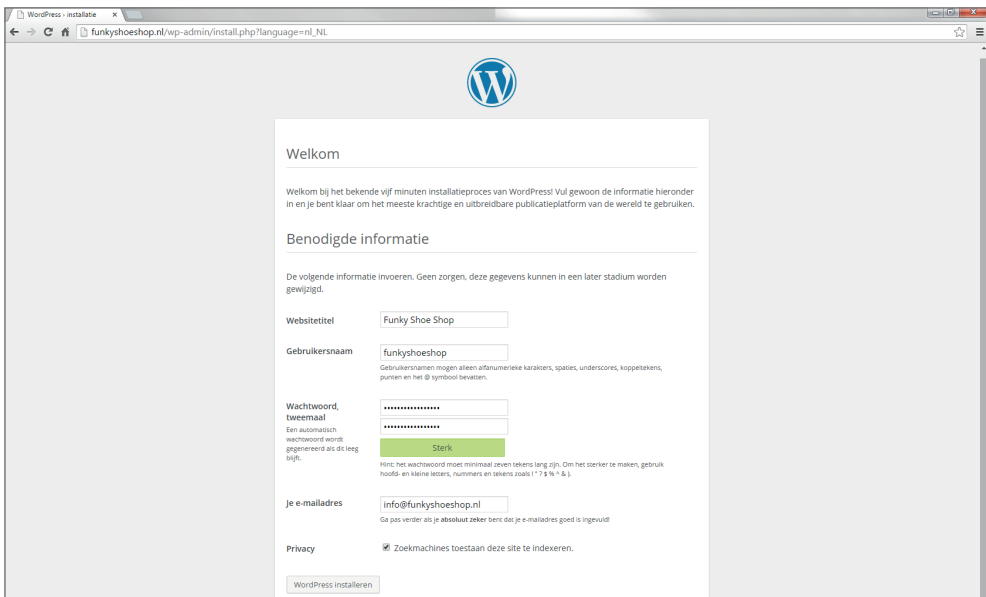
WordPress › installatie ×

funkyshoeshop.nl/wp-admin/install.php?language=nl_NL

Welkom

Welkom bij het bekende vijf minuten installatieproces van WordPress! Vul gewoon de informatie hieronder in en je bent klaar om het meeste krachtige en uitbreidbare publicatieplatform van de wereld te gebruiken.

Benodigde informatie

De volgende informatie invoeren. Geen zorgen, deze gegevens kunnen in een later stadium worden gewijzigd.

Websitetitel
Funky Shoe Shop

Gebruikersnaam
funkyshoeshop
Gebruikersnamen mogen alleen alfanumerieke karakters, spaties, underscores, koppeltekens, punten en het @ symbool bevatten.

Wachtwoord, tweemaal
Een automatisch wachtwoord wordt gegenereerd als dit leeg blijft.
••••••••••••••••
••••••••••••••••
Sterk
Hint: het wachtwoord moet minimaal zeven tekens lang zijn. Om het sterker te maken, gebruik hoofd- en kleine letters, nummers en tekens zoals ! " ? $ % ^ & ).

Je e-mailadres
info@funkyshoeshop.nl
Ga pas verder als je absoluut zeker bent dat je e-mailadres goed is ingevuld!

Privacy
Zoekmachines toestaan deze site te indexeren.

WordPress installeren